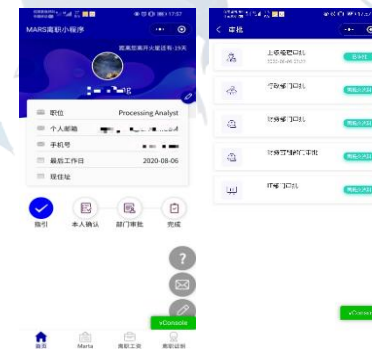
MARS离职小程序

距离您离开火星还有:19天

职位 Processing Analyst
个人邮箱
手机号
最后工作日 2020-08-06
现住址

指引
本人确认
部门审批
完成

vConsole

首页
Marta
离职工资
离职证明

审批
上级经理审批
行政部门审批
财务部门审批
财务控制部门审批
IT部门审批

vConsole